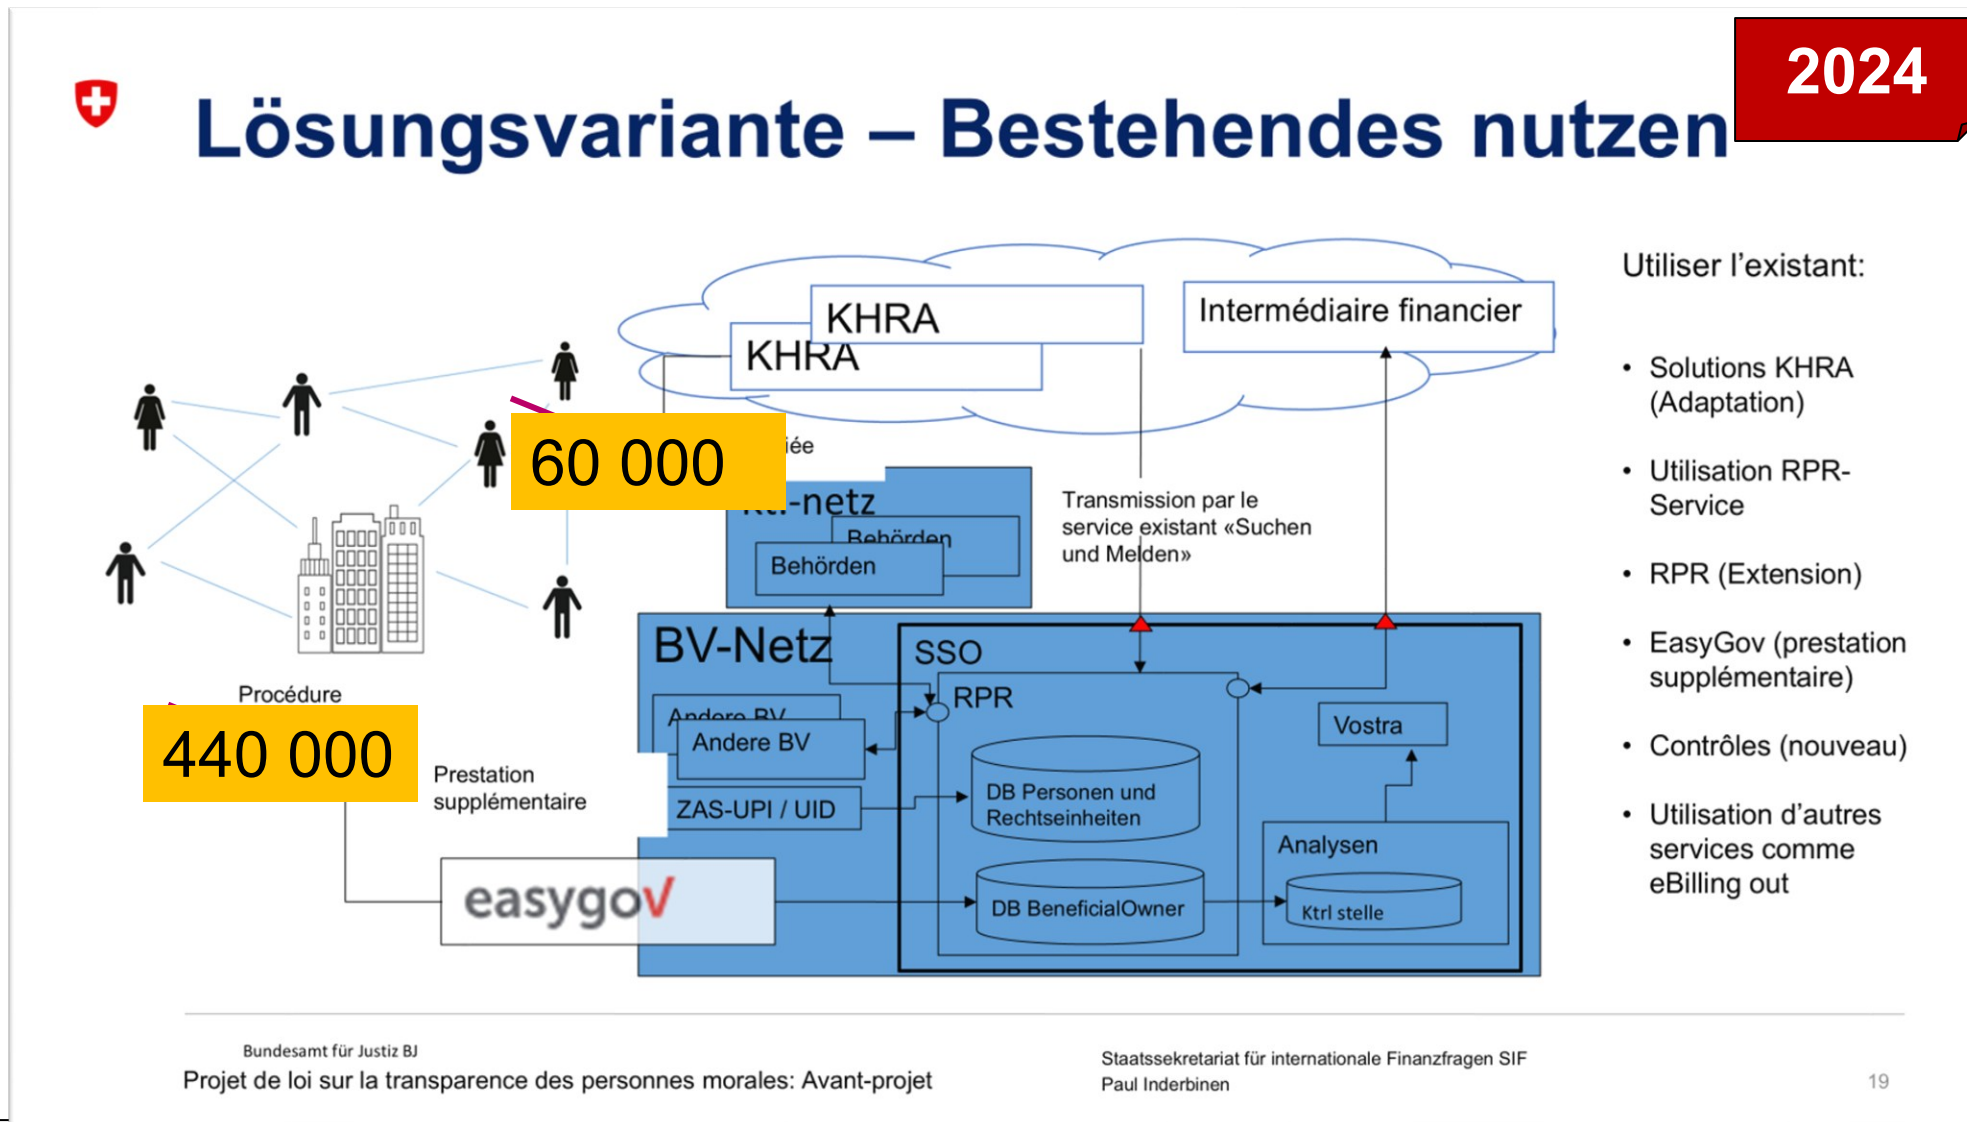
2024

Lösungsvariante – Bestehendes nutzen

KHRA

KHRA

Intermédiaire financier

60 000

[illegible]iée

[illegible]-netz

Behörden

Behörden

Transmission par le service existant «Suchen und Melden»

BV-Netz

SSO

RPR

Andere BV

Andere BV

ZAS-UPI / UID

Vostra

DB Personen und Rechtsheinheiten

Analysen

DB BeneficialOwner

Ktrl stelle

Procédure

440 000

Prestation supplémentaire

easygov

Utiliser l'existant:

- Solutions KHRA (Adaptation)
- Utilisation RPR-Service
- RPR (Extension)
- EasyGov (prestation supplémentaire)
- Contrôles (nouveau)
- Utilisation d'autres services comme eBilling out

Bundesamt für Justiz BJ

Projet de loi sur la transparence des personnes morales: Avant-projet

Staatssekretariat für internationale Finanzfragen SIF
Paul Inderbinen

19